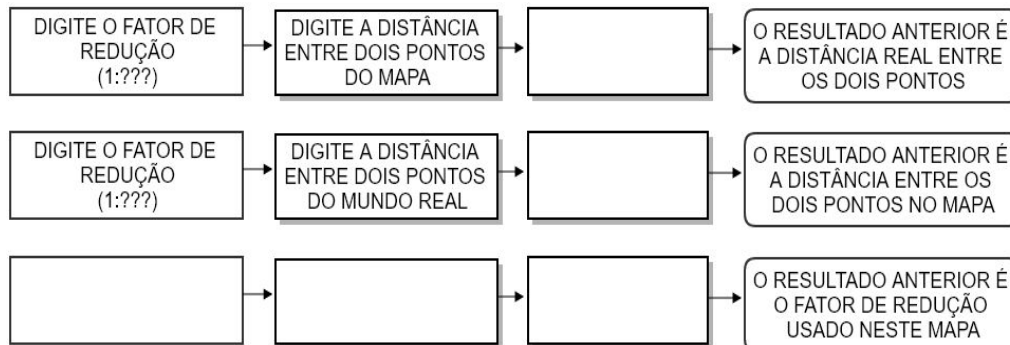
DIGITE O FATOR DE REDUÇÃO (1:???)

DIGITE A DISTÂNCIA ENTRE DOIS PONTOS DO MAPA

O RESULTADO ANTERIOR É A DISTÂNCIA REAL ENTRE OS DOIS PONTOS

DIGITE O FATOR DE REDUÇÃO (1:???)

DIGITE A DISTÂNCIA ENTRE DOIS PONTOS DO MUNDO REAL

O RESULTADO ANTERIOR É A DISTÂNCIA ENTRE OS DOIS PONTOS NO MAPA

O RESULTADO ANTERIOR É O FATOR DE REDUÇÃO USADO NESTE MAPA